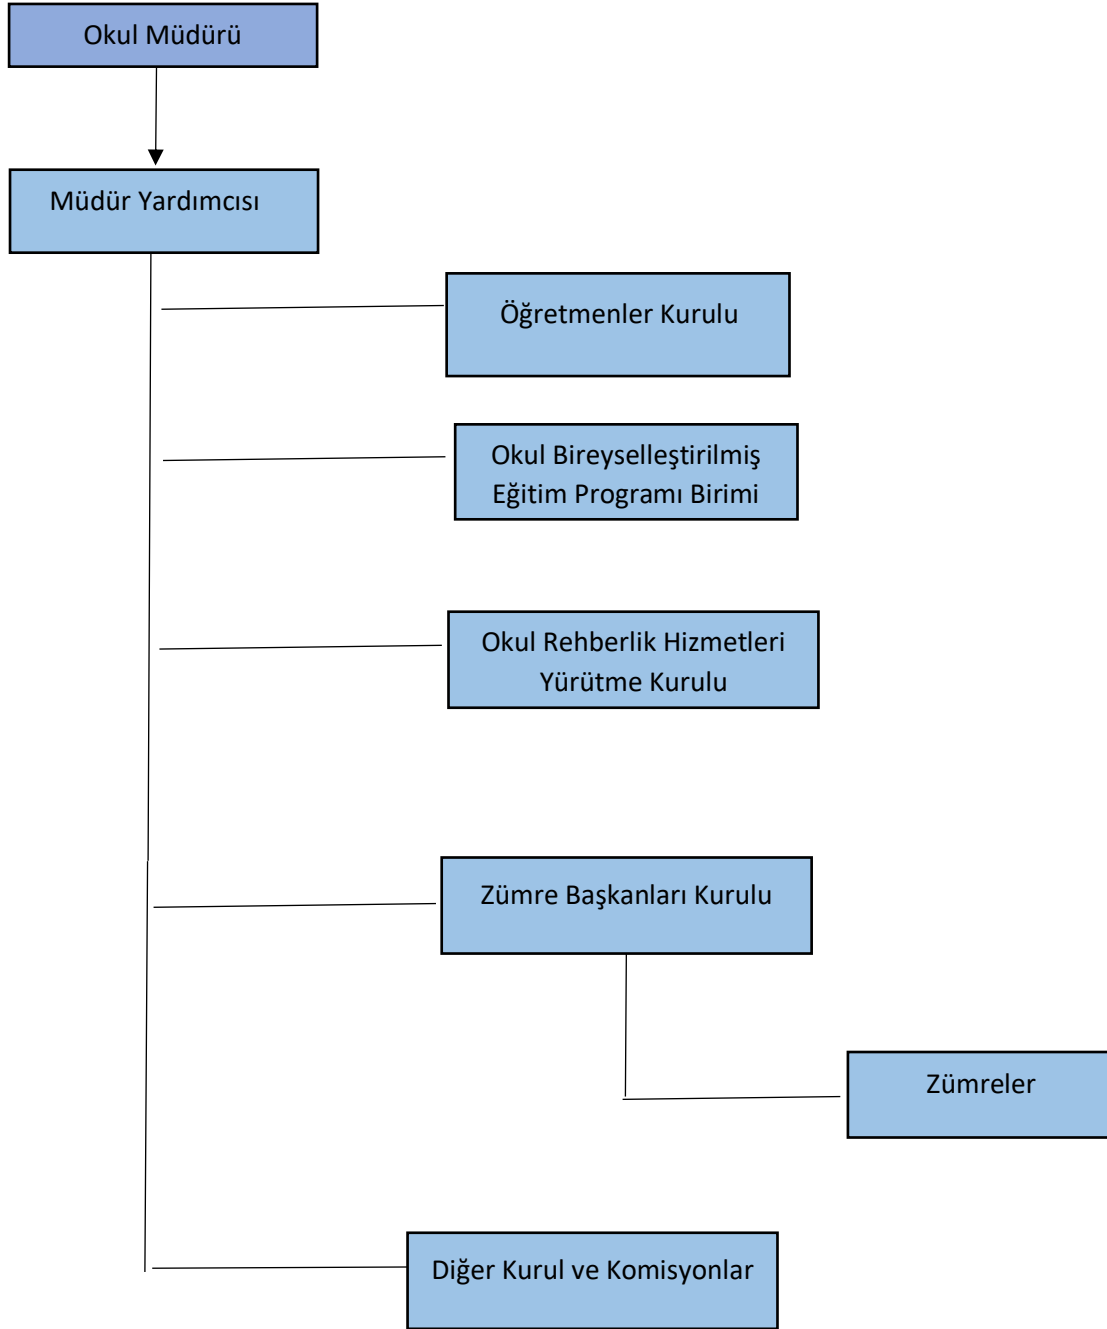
Okul Müdürü

Müdür Yardımcısı

Öğretmenler Kurulu

Okul Bireyselleştirilmiş Eğitim Programı Birimi

Okul Rehberlik Hizmetleri Yürütme Kurulu

Zümre Başkanları Kurulu

Zümreler

Diğer Kurul ve Komisyonlar